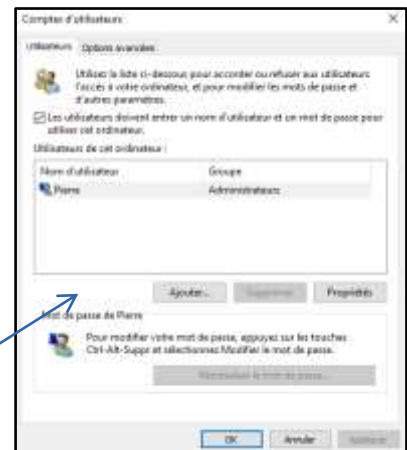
Comptes d'utilisateurs ×

Utilisateurs Options avancées

Utilisez la liste ci-dessous pour accorder ou refuser aux utilisateurs l'accès à votre ordinateur, et pour modifier les mots de passe et d'autres paramètres.

Les utilisateurs doivent entrer un nom d'utilisateur et un mot de passe pour utiliser cet ordinateur.

Utilisateurs de cet ordinateur :

| Nom d'utilisateur | Groupe |
|---|---|
| Pierre | Administrateurs |

Ajouter... Supprimer Propriétés

Mot de passe de Pierre

Pour modifier votre mot de passe, appuyez sur les touches Ctrl-Alt-Suppr et sélectionnez Modifier le mot de passe.

Réinitialiser le mot de passe...

OK Annuler Appliquer